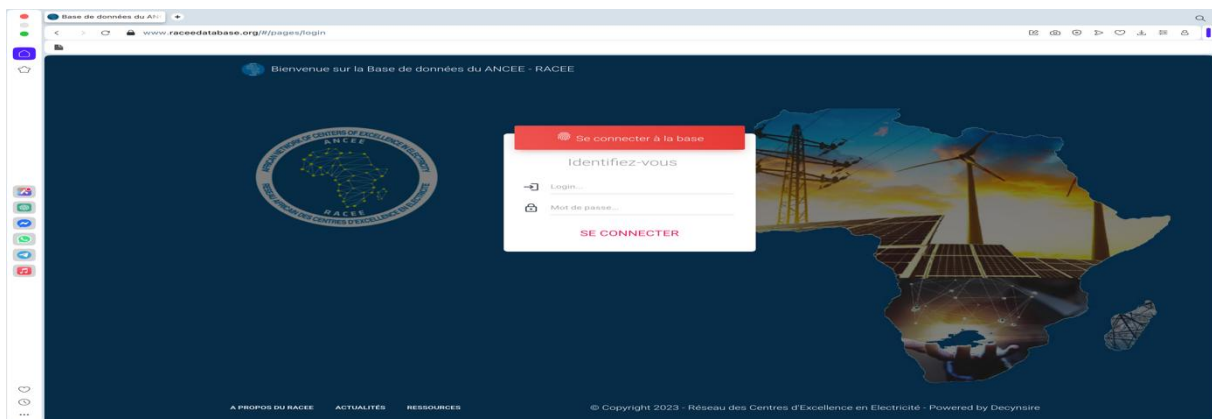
Base de données du AN

www.raceedatabase.org/#/pages/login

Bienvenue sur la Base de données du ANCEE - RACEE

AFRICAN NETWORK OF CENTERS OF EXCELLENCE IN ELECTRICITY
ANCEE
RACEE
RESEAU AFRICAIN DES CENTRES D'EXCELLENCE EN ELECTRICITE

Se connecter à la base

Identifiez-vous

Login...

Mot de passe...

SE CONNECTER

A PROPOS DU RACEE    ACTUALITÉS    RESSOURCES

© Copyright 2023 - Réseau des Centres d'Excellence en Electricité - Powered by Decynsire